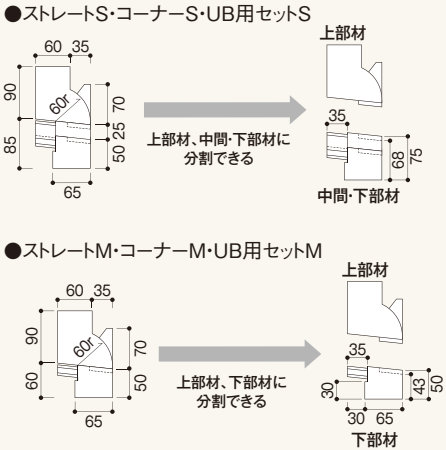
●ストレートS・コーナーS・UB用セットS

60 35
90
60r
70
85
25
50
65

上部材、中間・下部材に分割できる

上部材
35
68
75
中間・下部材

●ストレートM・コーナーM・UB用セットM

60 35
90
60r
70
60
50
65

上部材、下部材に分割できる

上部材
35
30
30 65
43
50
下部材